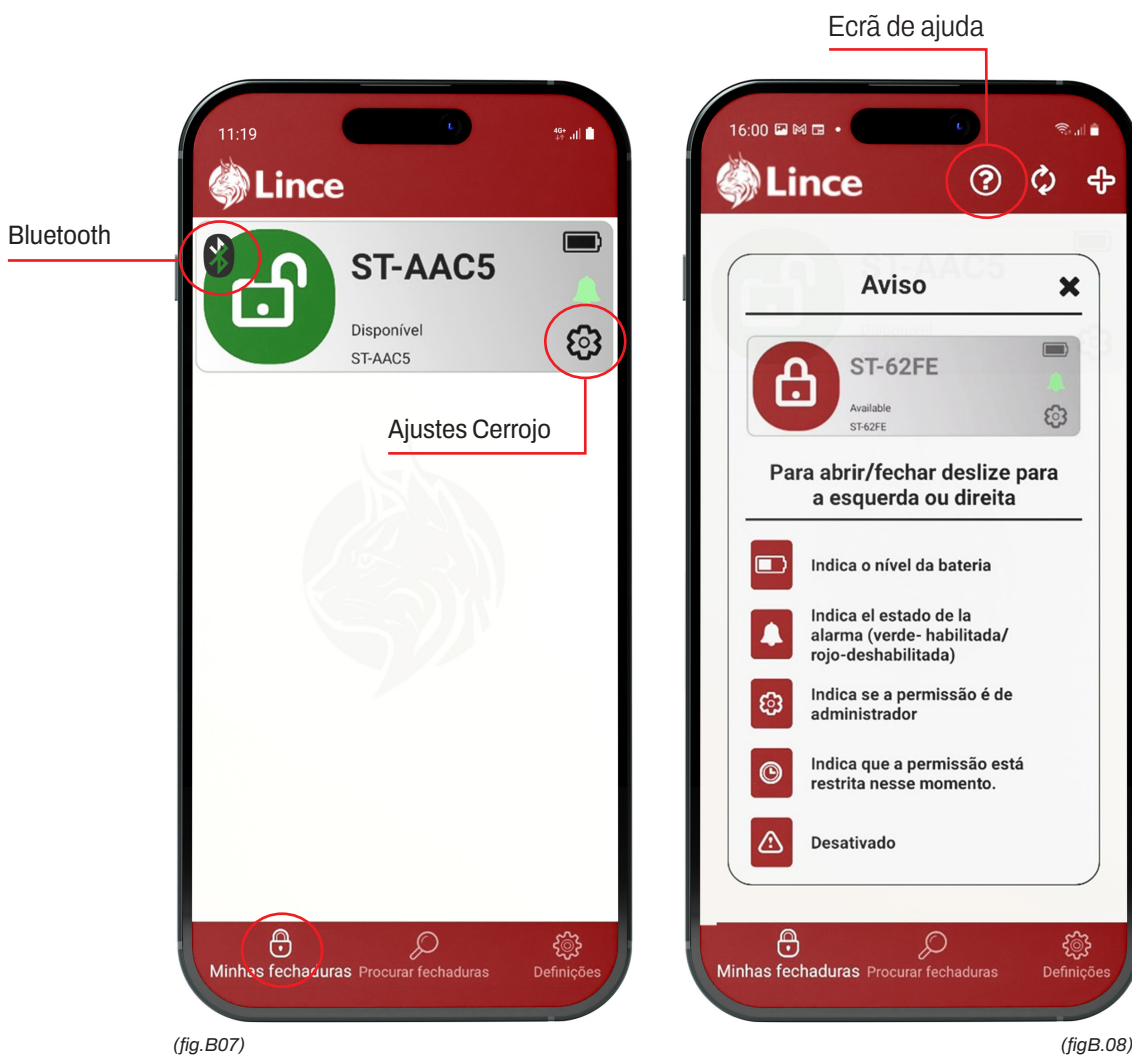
Ecrã de ajuda

Bluetooth

11:19

Lince

ST-AAC5

Disponível

ST-AAC5

Ajustes Cerrojo

Minhas fechaduras Procurar fechaduras Definições

(fig.B07)

16:00

Lince

Aviso

ST-62FE

Available

ST-62FE

Para abrir/fechar deslize para a esquerda ou direita

Indica o nível da bateria

Indica el estado de la alarma (verde- habilitada/ rojo-deshabilitada)

Indica se a permissão é de administrador

Indica que a permissão está restrita nesse momento.

Desativado

Minhas fechaduras Procurar fechaduras Definições

(figB.08)